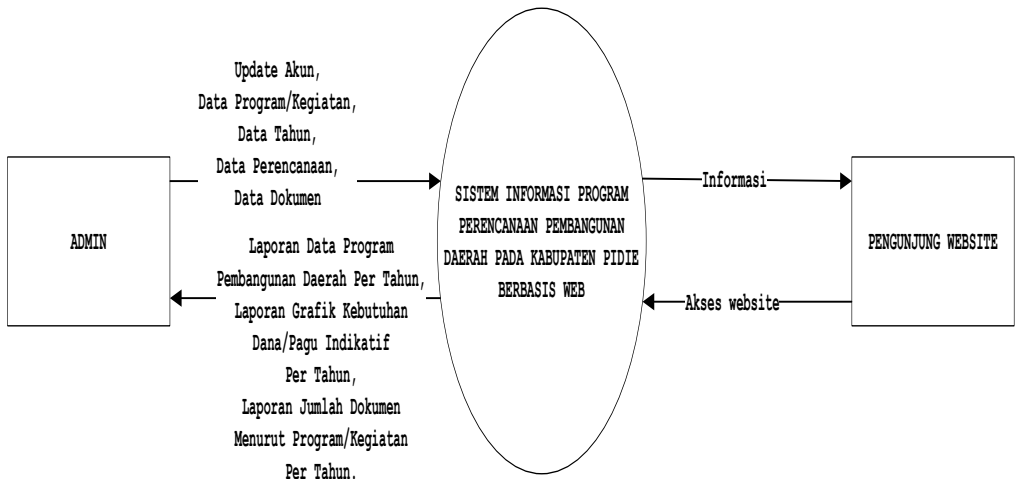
Update Akun,
Data Program/Kegiatan,
Data Tahun,
Data Perencanaan,
Data Dokumen

ADMIN

Laporan Data Program
Pembangunan Daerah Per Tahun,
Laporan Grafik Kebutuhan
Dana/Pagu Indikatif
Per Tahun,
Laporan Jumlah Dokumen
Menurut Program/Kegiatan
Per Tahun.

SISTEM INFORMASI PROGRAM PERENCANAAN PEMBANGUNAN DAERAH PADA KABUPATEN PIDIE BERBASIS WEB

Informasi

Akses website

PENGUNJUNG WEBSITE